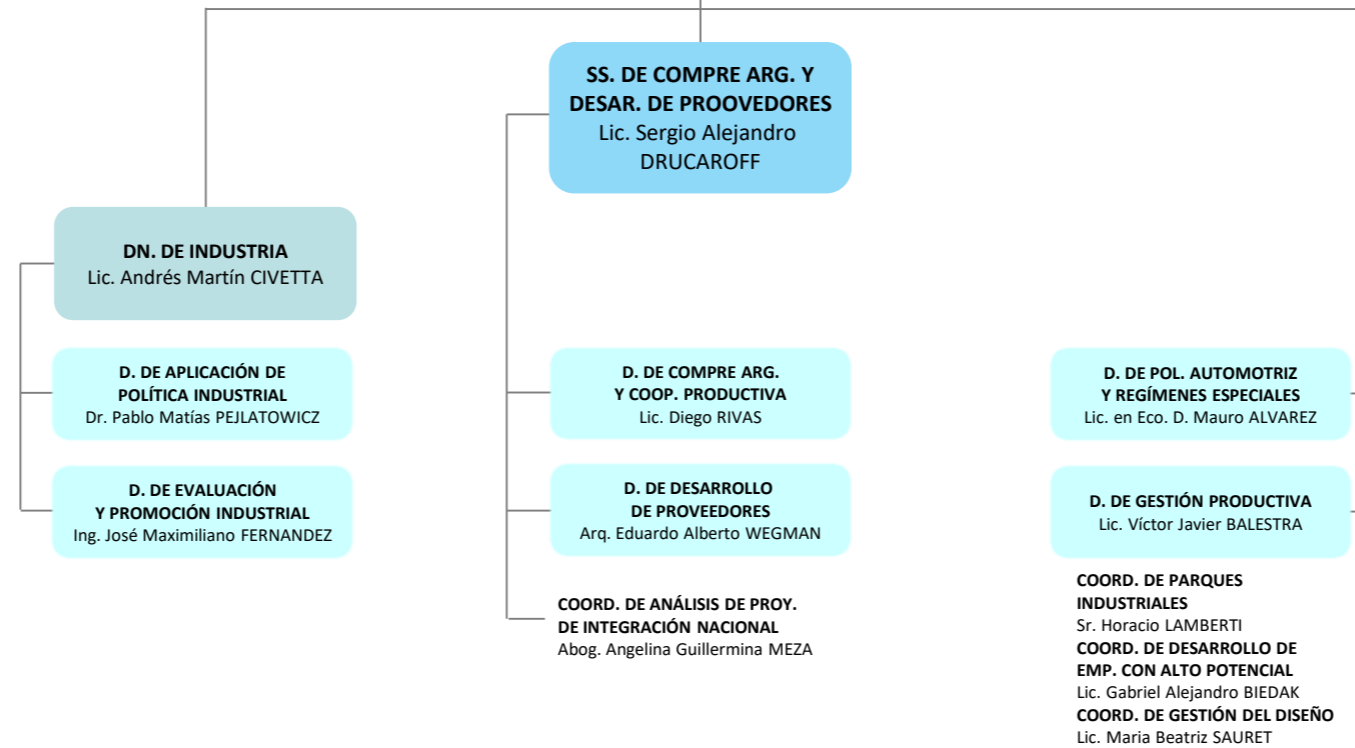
SS. DE COMPRE ARG. Y DESAR. DE PROOVEDORES
Lic. Sergio Alejandro DRUCAROFF

DN. DE INDUSTRIA
Lic. Andrés Martín CIVETTA

D. DE APLICACIÓN DE POLÍTICA INDUSTRIAL
Dr. Pablo Matías PEJLATOWICZ

D. DE EVALUACIÓN Y PROMOCIÓN INDUSTRIAL
Ing. José Maximiliano FERNANDEZ

D. DE COMPRE ARG. Y COOP. PRODUCTIVA
Lic. Diego RIVAS

D. DE DESARROLLO DE PROVEEDORES
Arq. Eduardo Alberto WEGMAN

COORD. DE ANÁLISIS DE PROY. DE INTEGRACIÓN NACIONAL
Abog. Angelina Guillermina MEZA

D. DE POL. AUTOMOTRIZ Y REGÍMENES ESPECIALES
Lic. en Eco. D. Mauro ALVAREZ

D. DE GESTIÓN PRODUCTIVA
Lic. Víctor Javier BALESTRA

COORD. DE PARQUES INDUSTRIALES
Sr. Horacio LAMBERTI
COORD. DE DESARROLLO DE EMP. CON ALTO POTENCIAL
Lic. Gabriel Alejandro BIEDAK
COORD. DE GESTIÓN DEL DISEÑO
Lic. Maria Beatriz SAURET